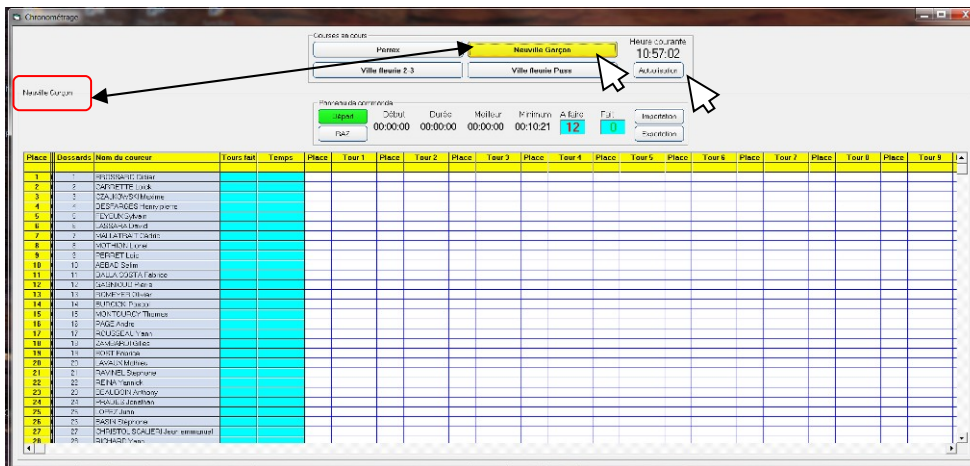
Chronométrage

Courses du jour
Pernex
Neuville Garçon
Ville fleurie 2 3
Ville fleurie Pues
Heure courante
10:57:02
Actualiser

Neuville Garçon

Panneau de commande
Départ
RAZ
Début 00:00:00
Durée 00:00:00
Meilleur 00:00:00
Minimum 00:10:21
A faire 12
Fin 0
Inscription
Exportation

| Place | Dossards | Nom du coureur | Tours fait | Temps | Place | Tour 1 | Place | Tour 2 | Place | Tour 3 | Place | Tour 4 | Place | Tour 5 | Place | Tour 6 | Place | Tour 7 | Place | Tour 8 | Place | Tour 9 |
|---|---|---|---|---|---|---|---|---|---|---|---|---|---|---|---|---|---|---|---|---|---|---|
| 1 | 1 | FROSSARD Didier | | | | | | | | | | | | | | | | | | | | |
| 2 | 2 | CARGIETTE Loïck | | | | | | | | | | | | | | | | | | | | |
| 3 | 3 | CZAJKOWSKI Maxime | | | | | | | | | | | | | | | | | | | | |
| 4 | 4 | DESPARGES Henry pierre | | | | | | | | | | | | | | | | | | | | |
| 5 | 5 | FEYDUN Sylvain | | | | | | | | | | | | | | | | | | | | |
| 6 | 6 | LABBADIA David | | | | | | | | | | | | | | | | | | | | |
| 7 | 7 | MALLATRAT Cédric | | | | | | | | | | | | | | | | | | | | |
| 8 | 8 | MOTHION Lionel | | | | | | | | | | | | | | | | | | | | |
| 9 | 9 | PERRET Loïc | | | | | | | | | | | | | | | | | | | | |
| 10 | 10 | ABBAS Selim | | | | | | | | | | | | | | | | | | | | |
| 11 | 11 | DALLA COSTA Fabrice | | | | | | | | | | | | | | | | | | | | |
| 12 | 12 | GAGNIOUD Pierre | | | | | | | | | | | | | | | | | | | | |
| 13 | 13 | RIOMEYER Olivier | | | | | | | | | | | | | | | | | | | | |
| 14 | 14 | BURGOS Pascal | | | | | | | | | | | | | | | | | | | | |
| 15 | 15 | MONTOURCY Thomas | | | | | | | | | | | | | | | | | | | | |
| 16 | 16 | PAGE André | | | | | | | | | | | | | | | | | | | | |
| 17 | 17 | ROUSSEAU Yoan | | | | | | | | | | | | | | | | | | | | |
| 18 | 18 | ZAMBARDI Gilles | | | | | | | | | | | | | | | | | | | | |
| 19 | 19 | BORT Frantz | | | | | | | | | | | | | | | | | | | | |
| 20 | 20 | LAVAIN Mathieu | | | | | | | | | | | | | | | | | | | | |
| 21 | 21 | RAVINEL Stéphane | | | | | | | | | | | | | | | | | | | | |
| 22 | 22 | REINA Yannick | | | | | | | | | | | | | | | | | | | | |
| 23 | 23 | BEAUDOIN Anthony | | | | | | | | | | | | | | | | | | | | |
| 24 | 24 | FRAGILS Jonathan | | | | | | | | | | | | | | | | | | | | |
| 25 | 25 | LOPEZ Juan | | | | | | | | | | | | | | | | | | | | |
| 26 | 26 | BASIN Stéphane | | | | | | | | | | | | | | | | | | | | |
| 27 | 27 | CHRISTOL SCALIERI Jean emmanuel | | | | | | | | | | | | | | | | | | | | |
| 28 | 28 | RICHARD Yoan | | | | | | | | | | | | | | | | | | | | |